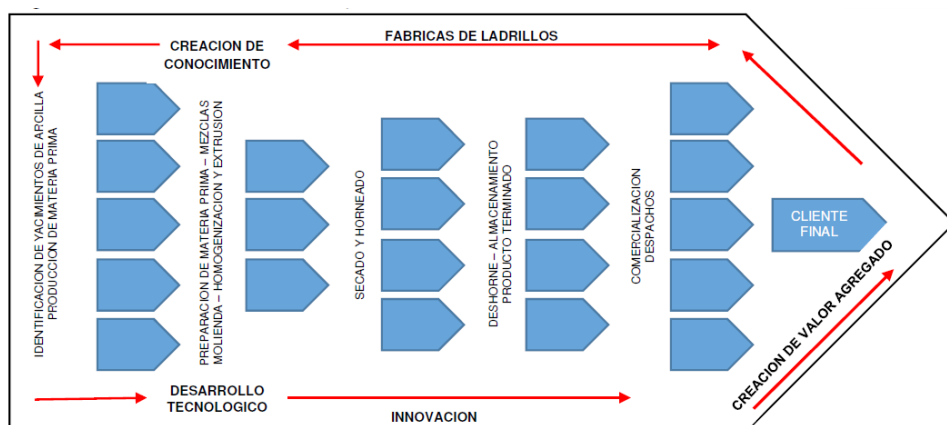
CREACION DE CONOCIMIENTO

FABRICAS DE LADRILLOS

IDENTIFICACION DE YACIMIENTOS DE ARCILLA PRODUCCION DE MATERIA PRIMA

PREPARACION DE MATERIA PRIMA – MEZCLAS MOLIENDA – HOMOGENIZACION Y EXTRUSION

SECADO Y HORNEADO

DESHORNE – ALMACENAMIENTO PRODUCTO TERMINADO

COMERCIALIZACION DESPACHOS

CLIENTE FINAL

CREACION DE VALOR AGREGADO

DESARROLLO TECNOLOGICO

INNOVACION